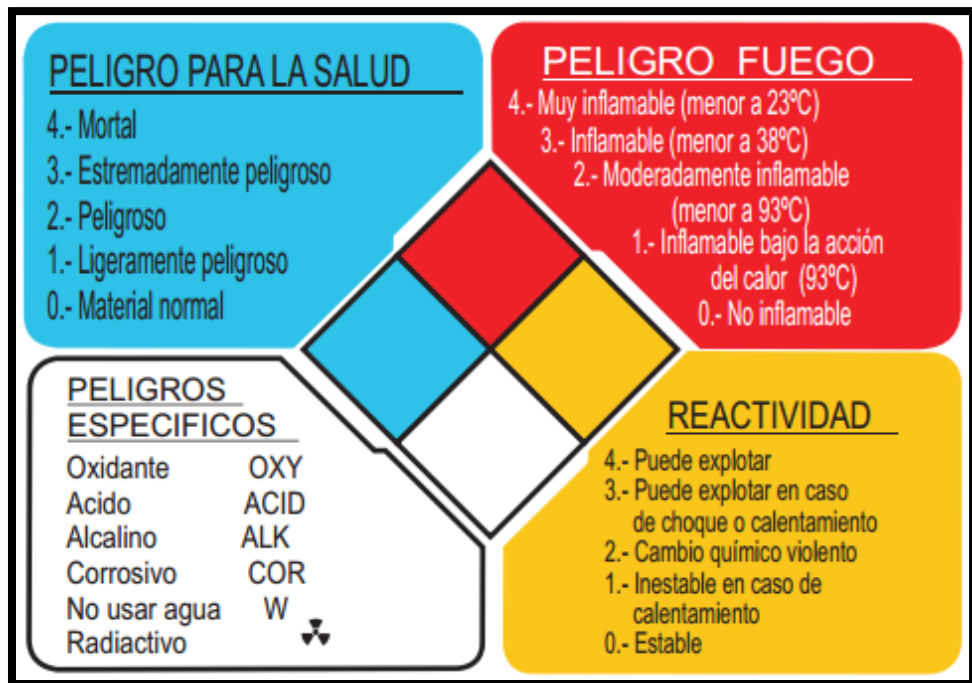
PELIGRO PARA LA SALUD
4.- Mortal
3.- Estremadamente peligroso
2.- Peligroso
1.- Ligeramente peligroso
0.- Material normal

PELIGRO FUEGO
4.- Muy inflamable (menor a 23ºC)
3.- Inflamable (menor a 38ºC)
2.- Moderadamente inflamable (menor a 93ºC)
1.- Inflamable bajo la acción del calor (93ºC)
0.- No inflamable

PELIGROS ESPECIFICOS
Oxidante OXY
Acido ACID
Alcalino ALK
Corrosivo COR
No usar agua W
Radiactivo

REACTIVIDAD
4.- Puede explotar
3.- Puede explotar en caso de choque o calentamiento
2.- Cambio químico violento
1.- Inestable en caso de calentamiento
0.- Estable